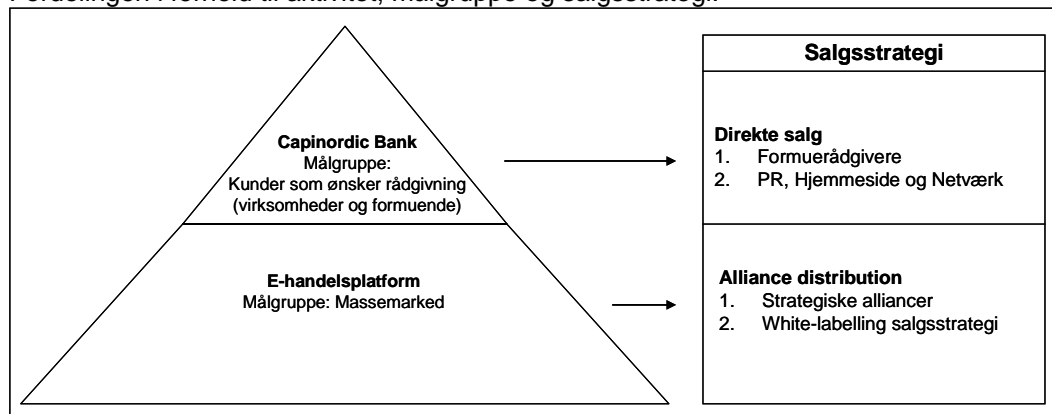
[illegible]

Capinordic Bank
Målgruppe:
Kunder som ønsker rådgivning
(virksomheder og formuende)

E-handelsplatform
Målgruppe: Massemarked

Salgsstrategi

Direkte salg
1. Formuerådgivere
2. PR, Hjemmeside og Netværk

Alliance distribution
1. Strategiske alliancer
2. White-labelling salgsstrategi